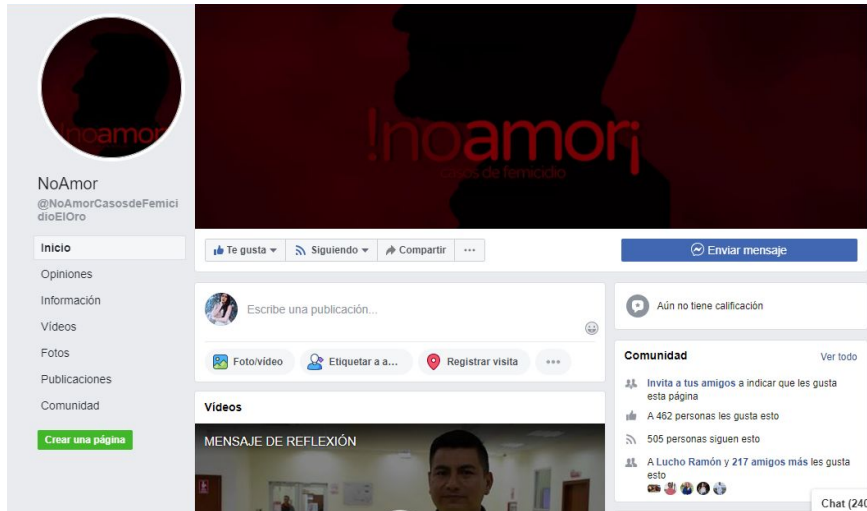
!noamor¡

NoAmor
@NoAmorCasosdeFemicidioElOro

!noamor¡
casos de femicidio

Inicio
Opiniones
Información
Videos
Fotos
Publicaciones
Comunidad
Crear una página

Te gusta
Siguiendo
Compartir
...
Enviar mensaje

Escribe una publicación...
Foto/video
Etiquetar a a...
Registrar visita
...

Aún no tiene calificación

Comunidad
Ver todo
Invita a tus amigos a indicar que les gusta esta página
A 462 personas les gusta esto
505 personas siguen esto
A Lucho Ramón y 217 amigos más les gusta esto

Videos
MENSAJE DE REFLEXIÓN

Chat (24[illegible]